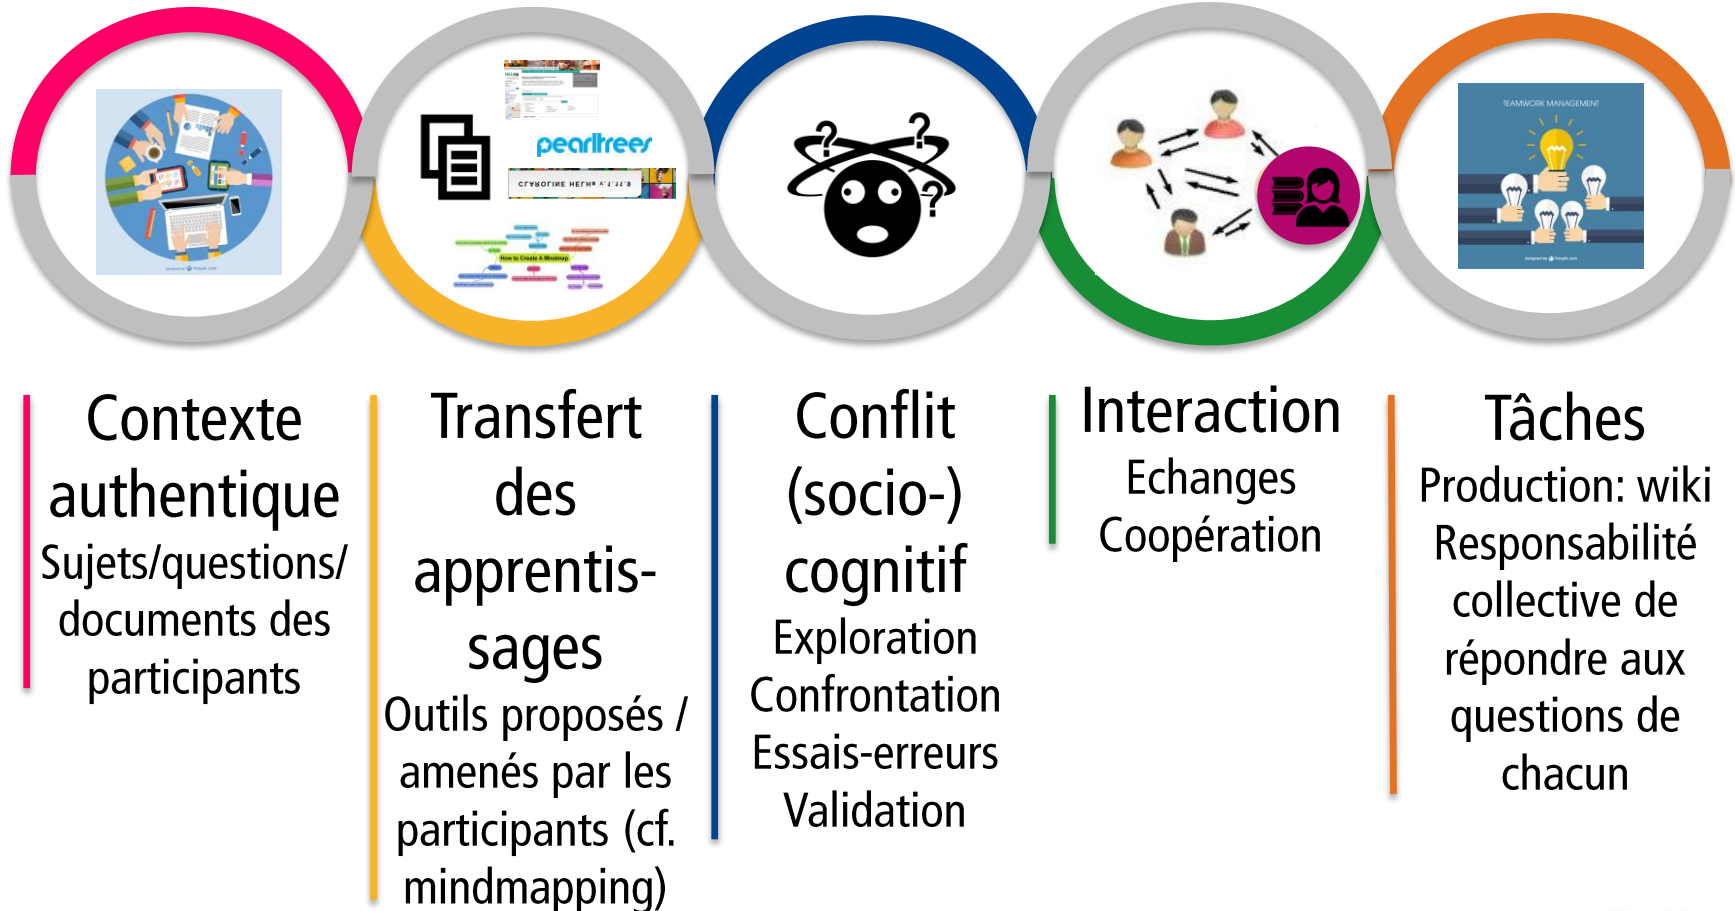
pearltrees

How to Create A Mindmap

TEAMWORK MANAGEMENT

Contexte authentique
Sujets/questions/ documents des participants

Transfert des apprentissages
Outils proposés / amenés par les participants (cf. mindmapping)

Conflit (socio-) cognitif
Exploration
Confrontation
Essais-erreurs
Validation

Interaction
Echanges
Coopération

Tâches
Production: wiki
Responsabilité collective de répondre aux questions de chacun